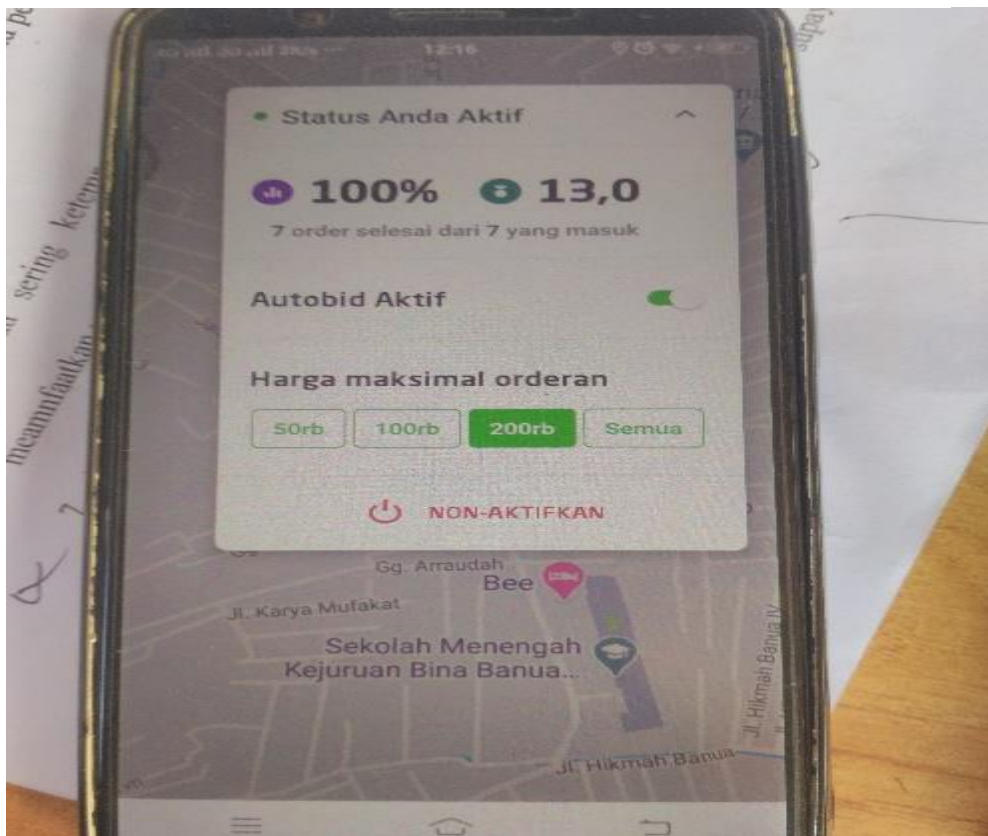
12:16

Status Anda Aktif

100% 13,0

7 order selesai dari 7 yang masuk

Autobid Aktif

Harga maksimal orderan

50rb 100rb 200rb Semua

NON-AKTIFKAN

Gg. Arraudah
Bee
Jl. Karya Mufakat
Sekolah Menengah Kejuruan Bina Banua...
Jl. Hikmah Banua IV
Jl. Hikmah Banua

sering ketem
memanfaatkan